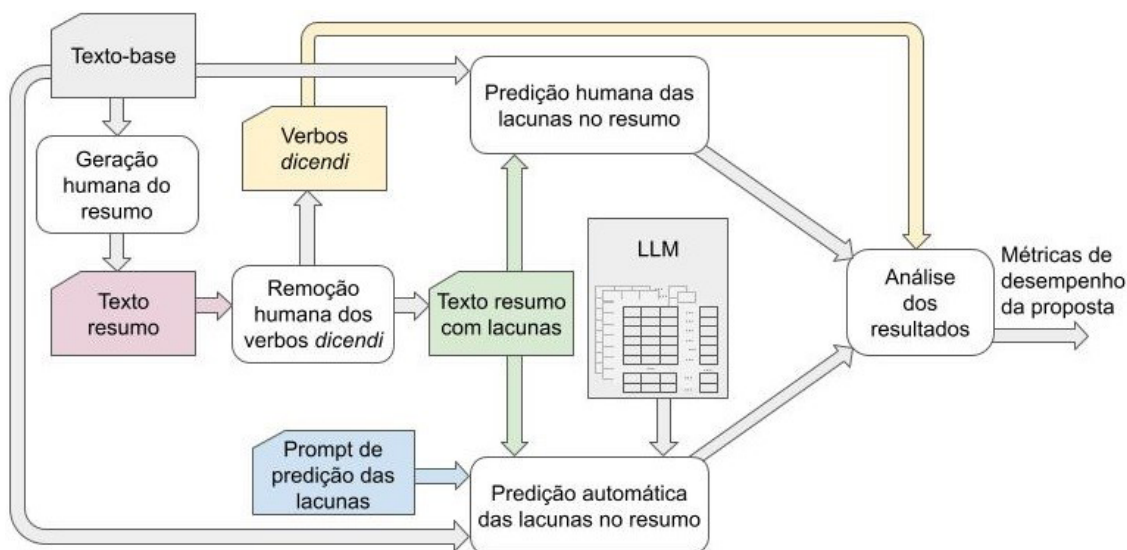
Texto-base

Predição humana das lacunas no resumo

Verbos *dicendi*

Geração humana do resumo

LLM

Texto resumo

Remoção humana dos verbos *dicendi*

Texto resumo com lacunas

Análise dos resultados

Métricas de desempenho da proposta

Prompt de predição das lacunas

Predição automática das lacunas no resumo